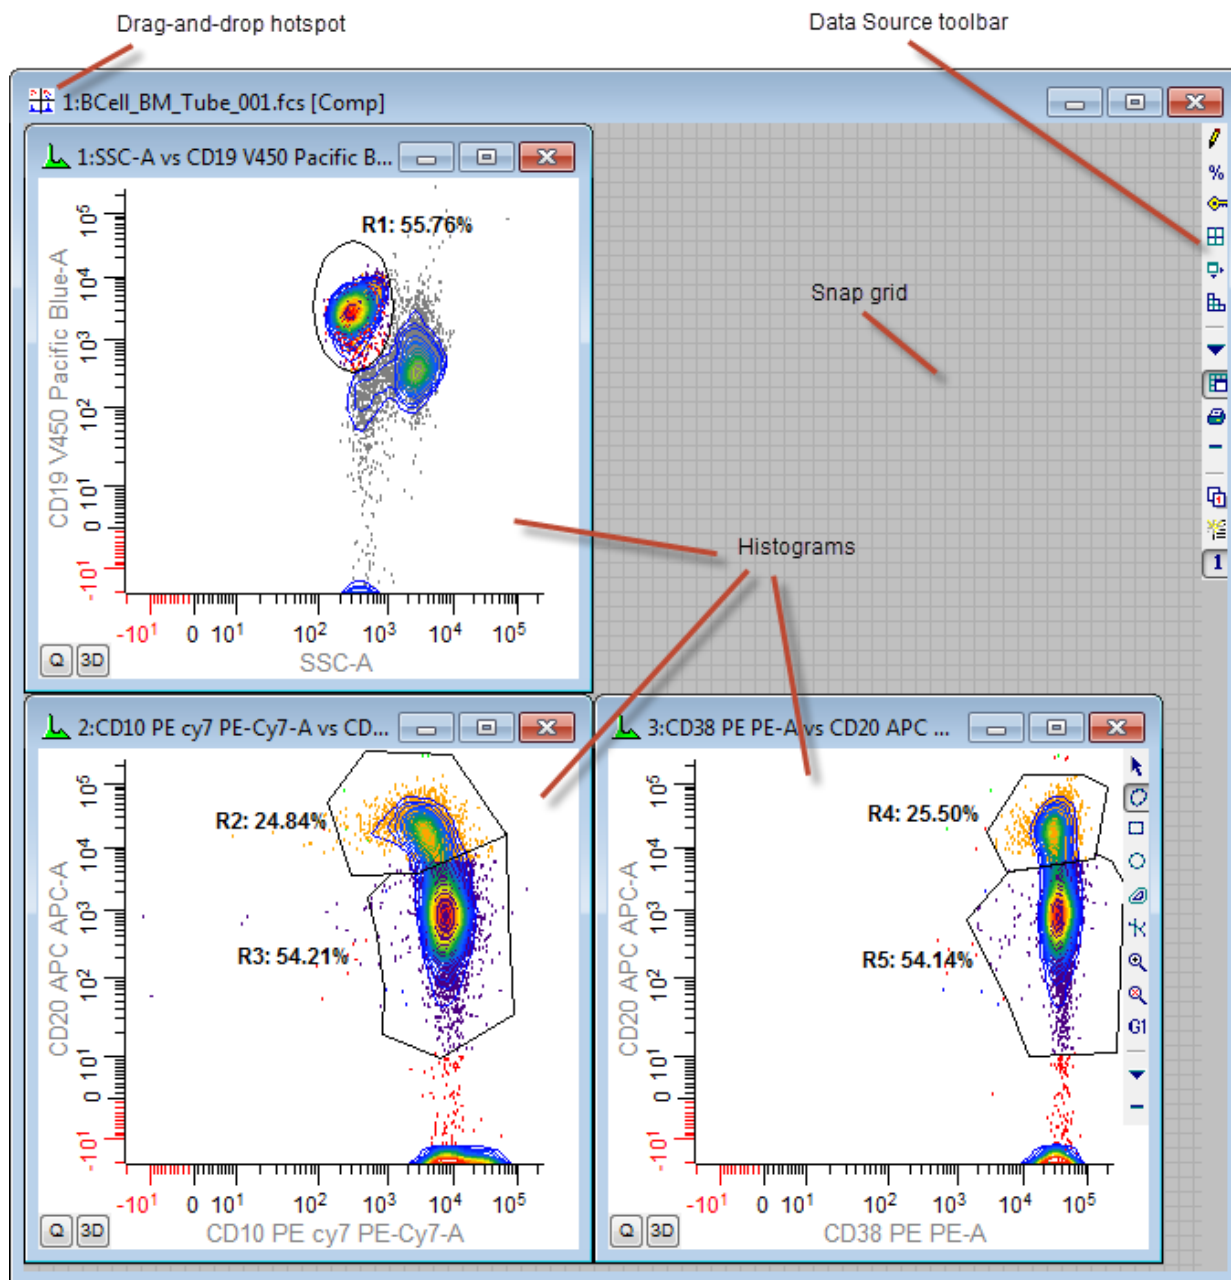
Drag-and-drop hotspot

Data Source toolbar

1:BCell_BM_Tube_001.fcs [Comp]

1:SSC-A vs CD19 V450 Pacific B...

R1: 55.76%

CD19 V450 Pacific Blue-A

$-10^1$ 0 $10^1$ $10^2$ $10^3$ $10^4$ $10^5$

SSC-A

Q 3D

Snap grid

%

1

Histograms

2:CD10 PE cy7 PE-Cy7-A vs CD...

R2: 24.84%

R3: 54.21%

CD20 APC APC-A

$-10^1$ 0 $10^1$ $10^2$ $10^3$ $10^4$ $10^5$

CD10 PE cy7 PE-Cy7-A

Q 3D

3:CD38 PE PE-A vs CD20 APC ...

R4: 25.50%

R5: 54.14%

CD20 APC APC-A

$-10^1$ 0 $10^1$ $10^2$ $10^3$ $10^4$ $10^5$

CD38 PE PE-A

G1

Q 3D